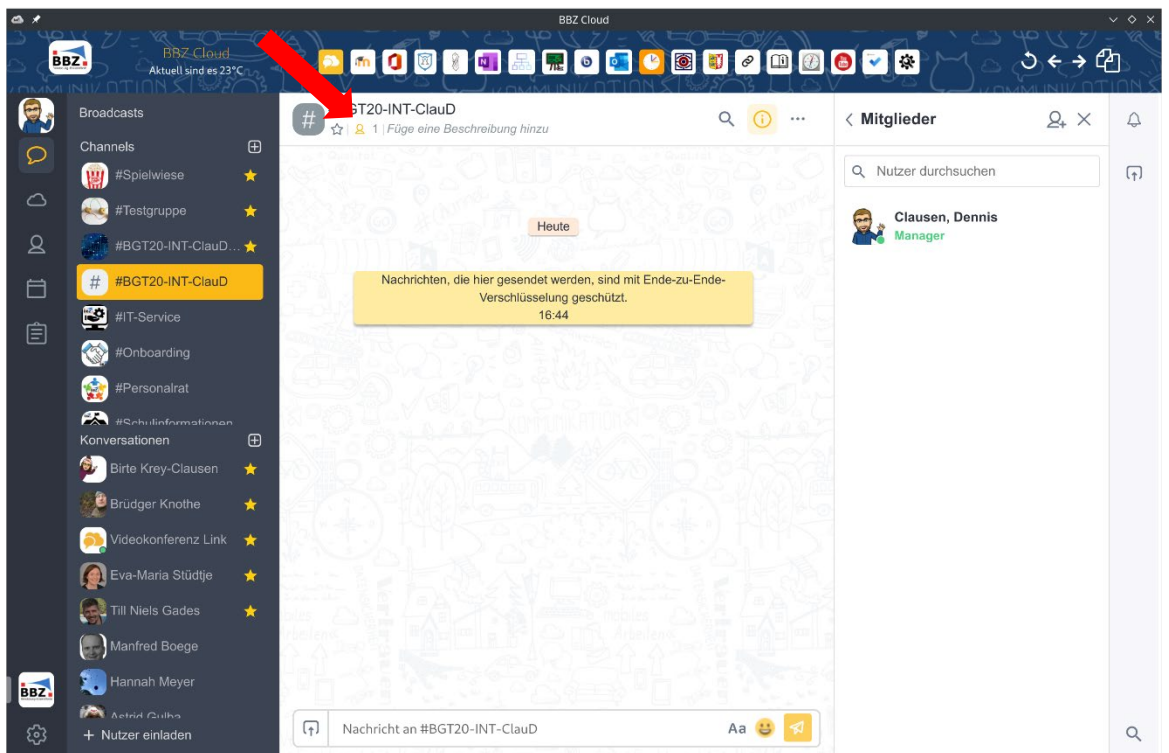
BBZ Cloud

BBZ

BBZ Cloud
Aktuell sind es 23°C

Broadcasts

Channels
#Spielwiese
#Testgruppe
#BGT20-INT-ClauD...
#BGT20-INT-ClauD
#IT-Service
#Onboarding
#Personalrat
#Schulinformationen

Konversationen
Birte Krey-Clausen
Brüdger Knothe
Videokonferenz Link
Eva-Maria Stüdtje
Till Niels Gades
Manfred Boege
Hannah Meyer
Astrid Gulba

+ Nutzer einladen

BBZ

#BGT20-INT-ClauD
1 | Füge eine Beschreibung hinzu

Heute

Nachrichten, die hier gesendet werden, sind mit Ende-zu-Ende-Verschlüsselung geschützt.
16:44

Nachricht an #BGT20-INT-ClauD
Aa

< Mitglieder

Nutzer durchsuchen

Clausen, Dennis
Manager